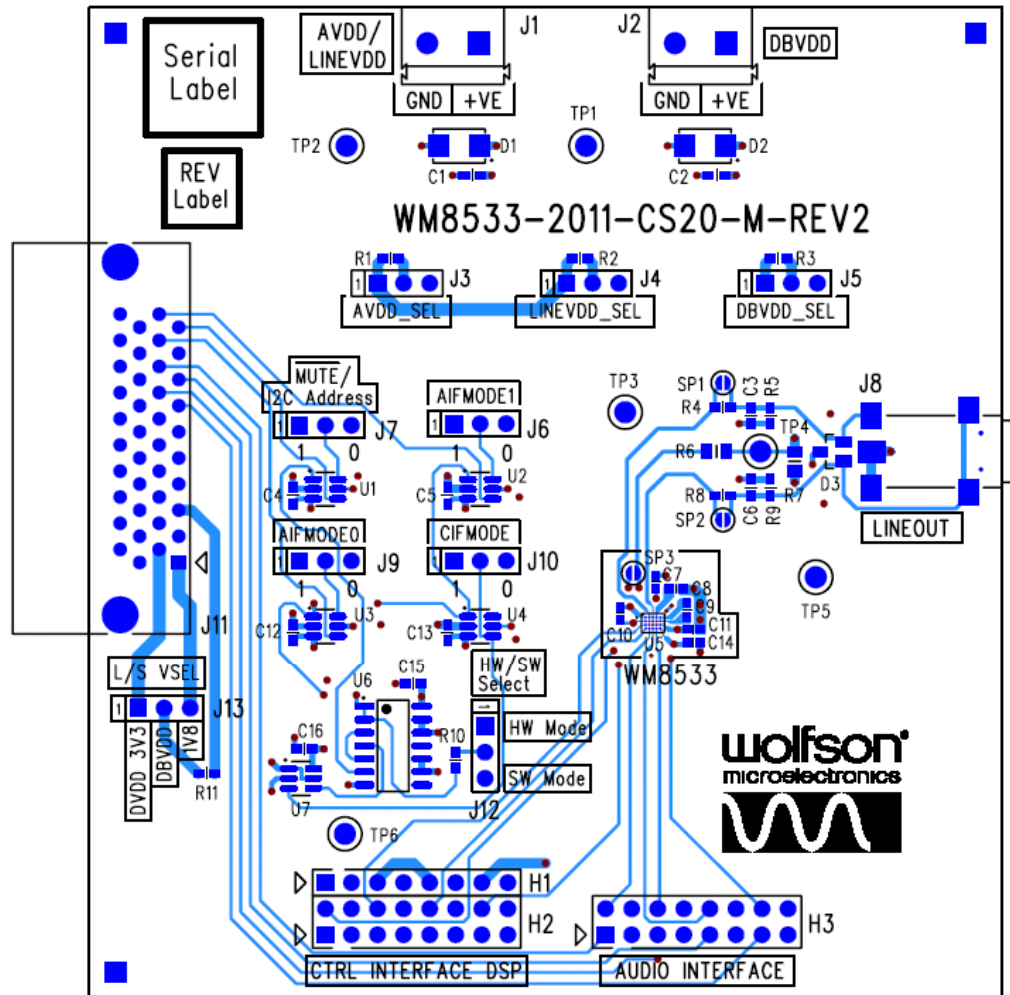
Serial Label

REV Label

AVDD/ LINEVDD

J1

GND +VE

J2

DBVDD

GND +VE

TP2

D1

C1

TP1

D2

C2

WM8533-2011-CS20-M-REV2

R1

1 J3

AVDD_SEL

R2

1 J4

LINEVDD_SEL

R3

1 J5

DBVDD_SEL

MUTE/ I2C Address

1 J7

1 0

C4 U1

AIFMODE1

1 J6

1 0

C5 U2

TP3

SP1 C3 R5

R4

R6

TP4

R8 R7

SP2 C6 R9

J8

D3

LINEOUT

AIFMODE0

1 J9

1 0

C12 U3

CIFMODE

1 J10

1 0

C13 U4

SP3

C7

C8

C9

C10 C11

J5 C14

WM8533

TP5

J11

L/S VSEL

1 J13

DVDD 3V3 DBVDD 1V8

R11

U6 C15

R10

HW/SW Select

HW Mode

SW Mode

J12

C16

U7

TP6

wolfson microelectronics

H1

H2

CTRL INTERFACE DSP

H3

AUDIO INTERFACE